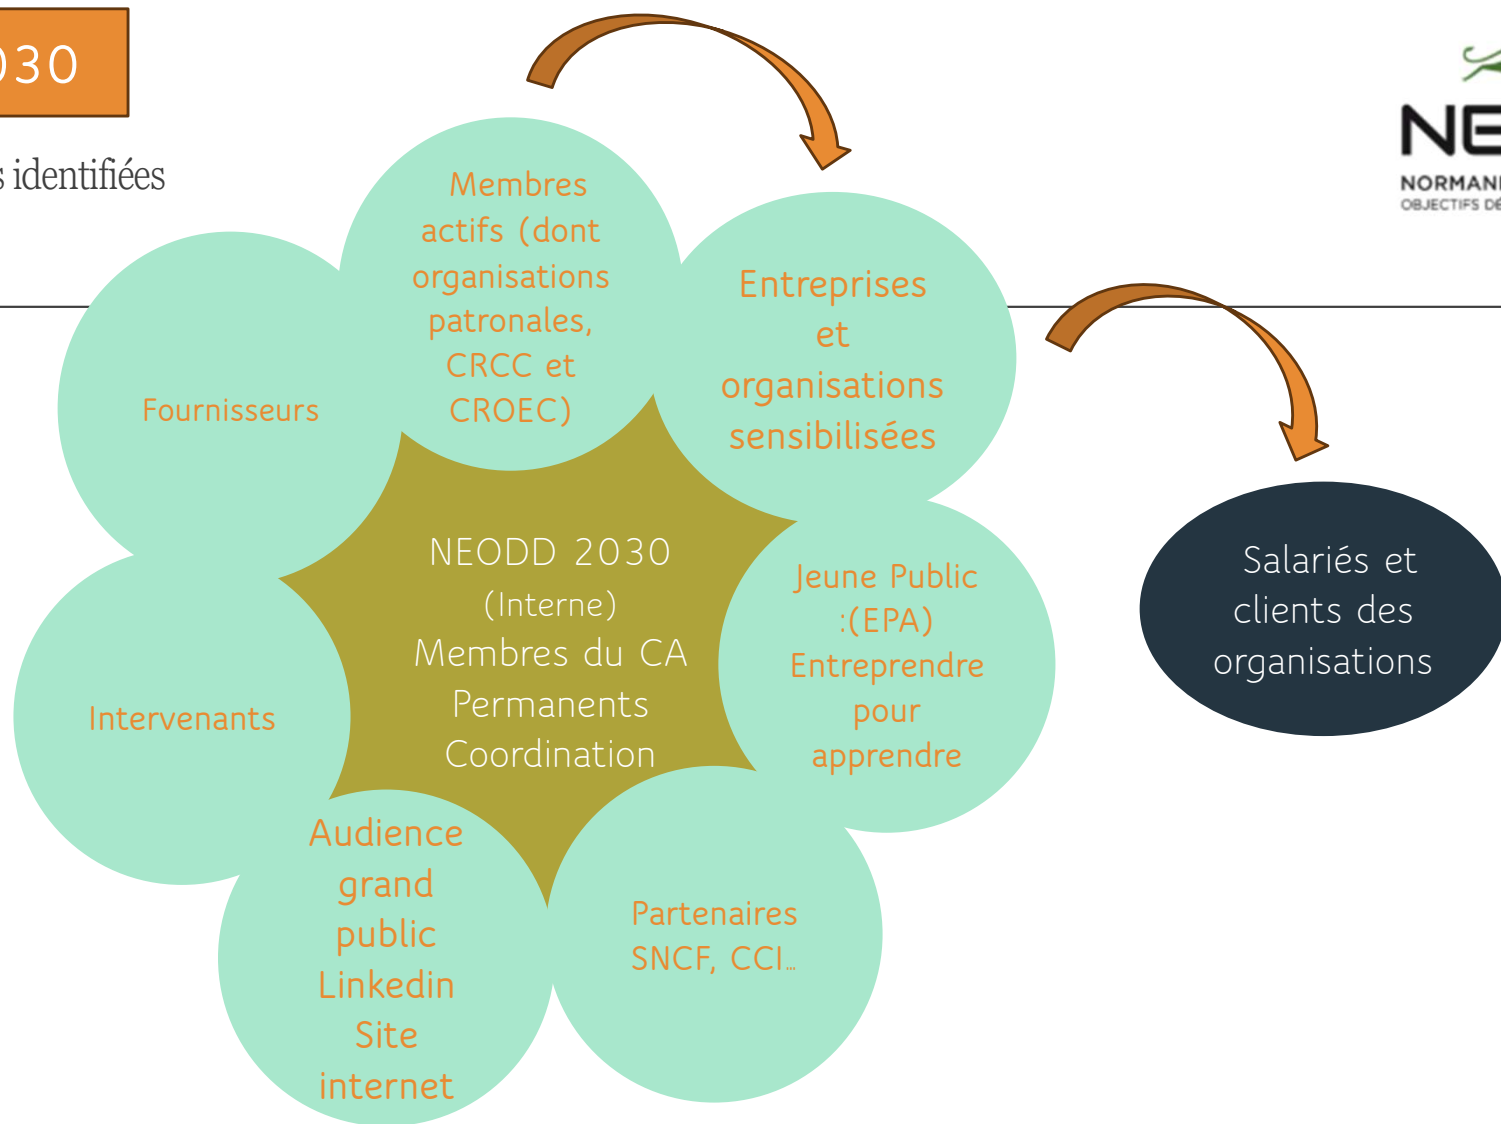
)30

s identifiées

NE
NORMANI
OBJECTIFS DÉ

Membres actifs (dont organisations patronales, CRCC et CROEC)

Entreprises et organisations sensibilisées

Fournisseurs

NEODD 2030
(Interne)
Membres du CA
Permanents
Coordination

Jeune Public :(EPA) Entreprendre pour apprendre

Salariés et clients des organisations

Intervenants

Audience grand public Linkedin Site internet

Partenaires SNCF, CCI...